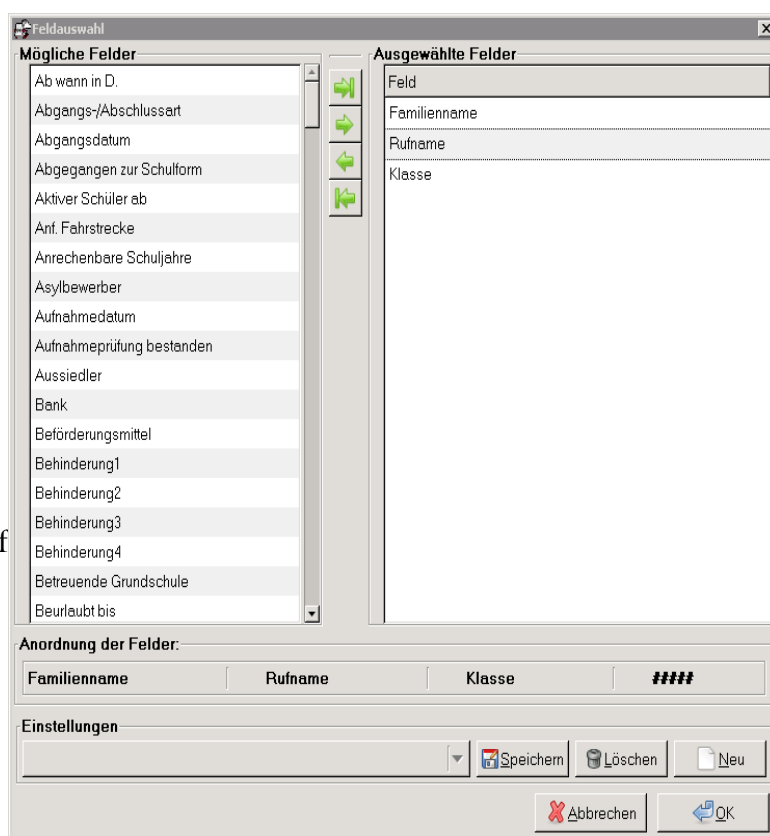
Feldauswahl
X

Mögliche Felder
Ab wann in D.
Abgangs-/Abschlussart
Abgangsdatum
Abgegangen zur Schulform
Aktiver Schüler ab
Anf. Fahrstrecke
Anrechenbare Schuljahre
Asylbewerber
Aufnahmedatum
Aufnahmeprüfung bestanden
Aussiedler
Bank
Beförderungsmittel
Behinderung1
Behinderung2
Behinderung3
Behinderung4
Betreuende Grundschule
Beurlaubt bis

Ausgewählte Felder
Feld
Familienname
Rufname
Klasse

f

Anordnung der Felder:
| Familienname | Rufname | Klasse | ##### |
|---|---|---|---|

Einstellungen
Speichern
Löschen
Neu
Abbrechen
OK